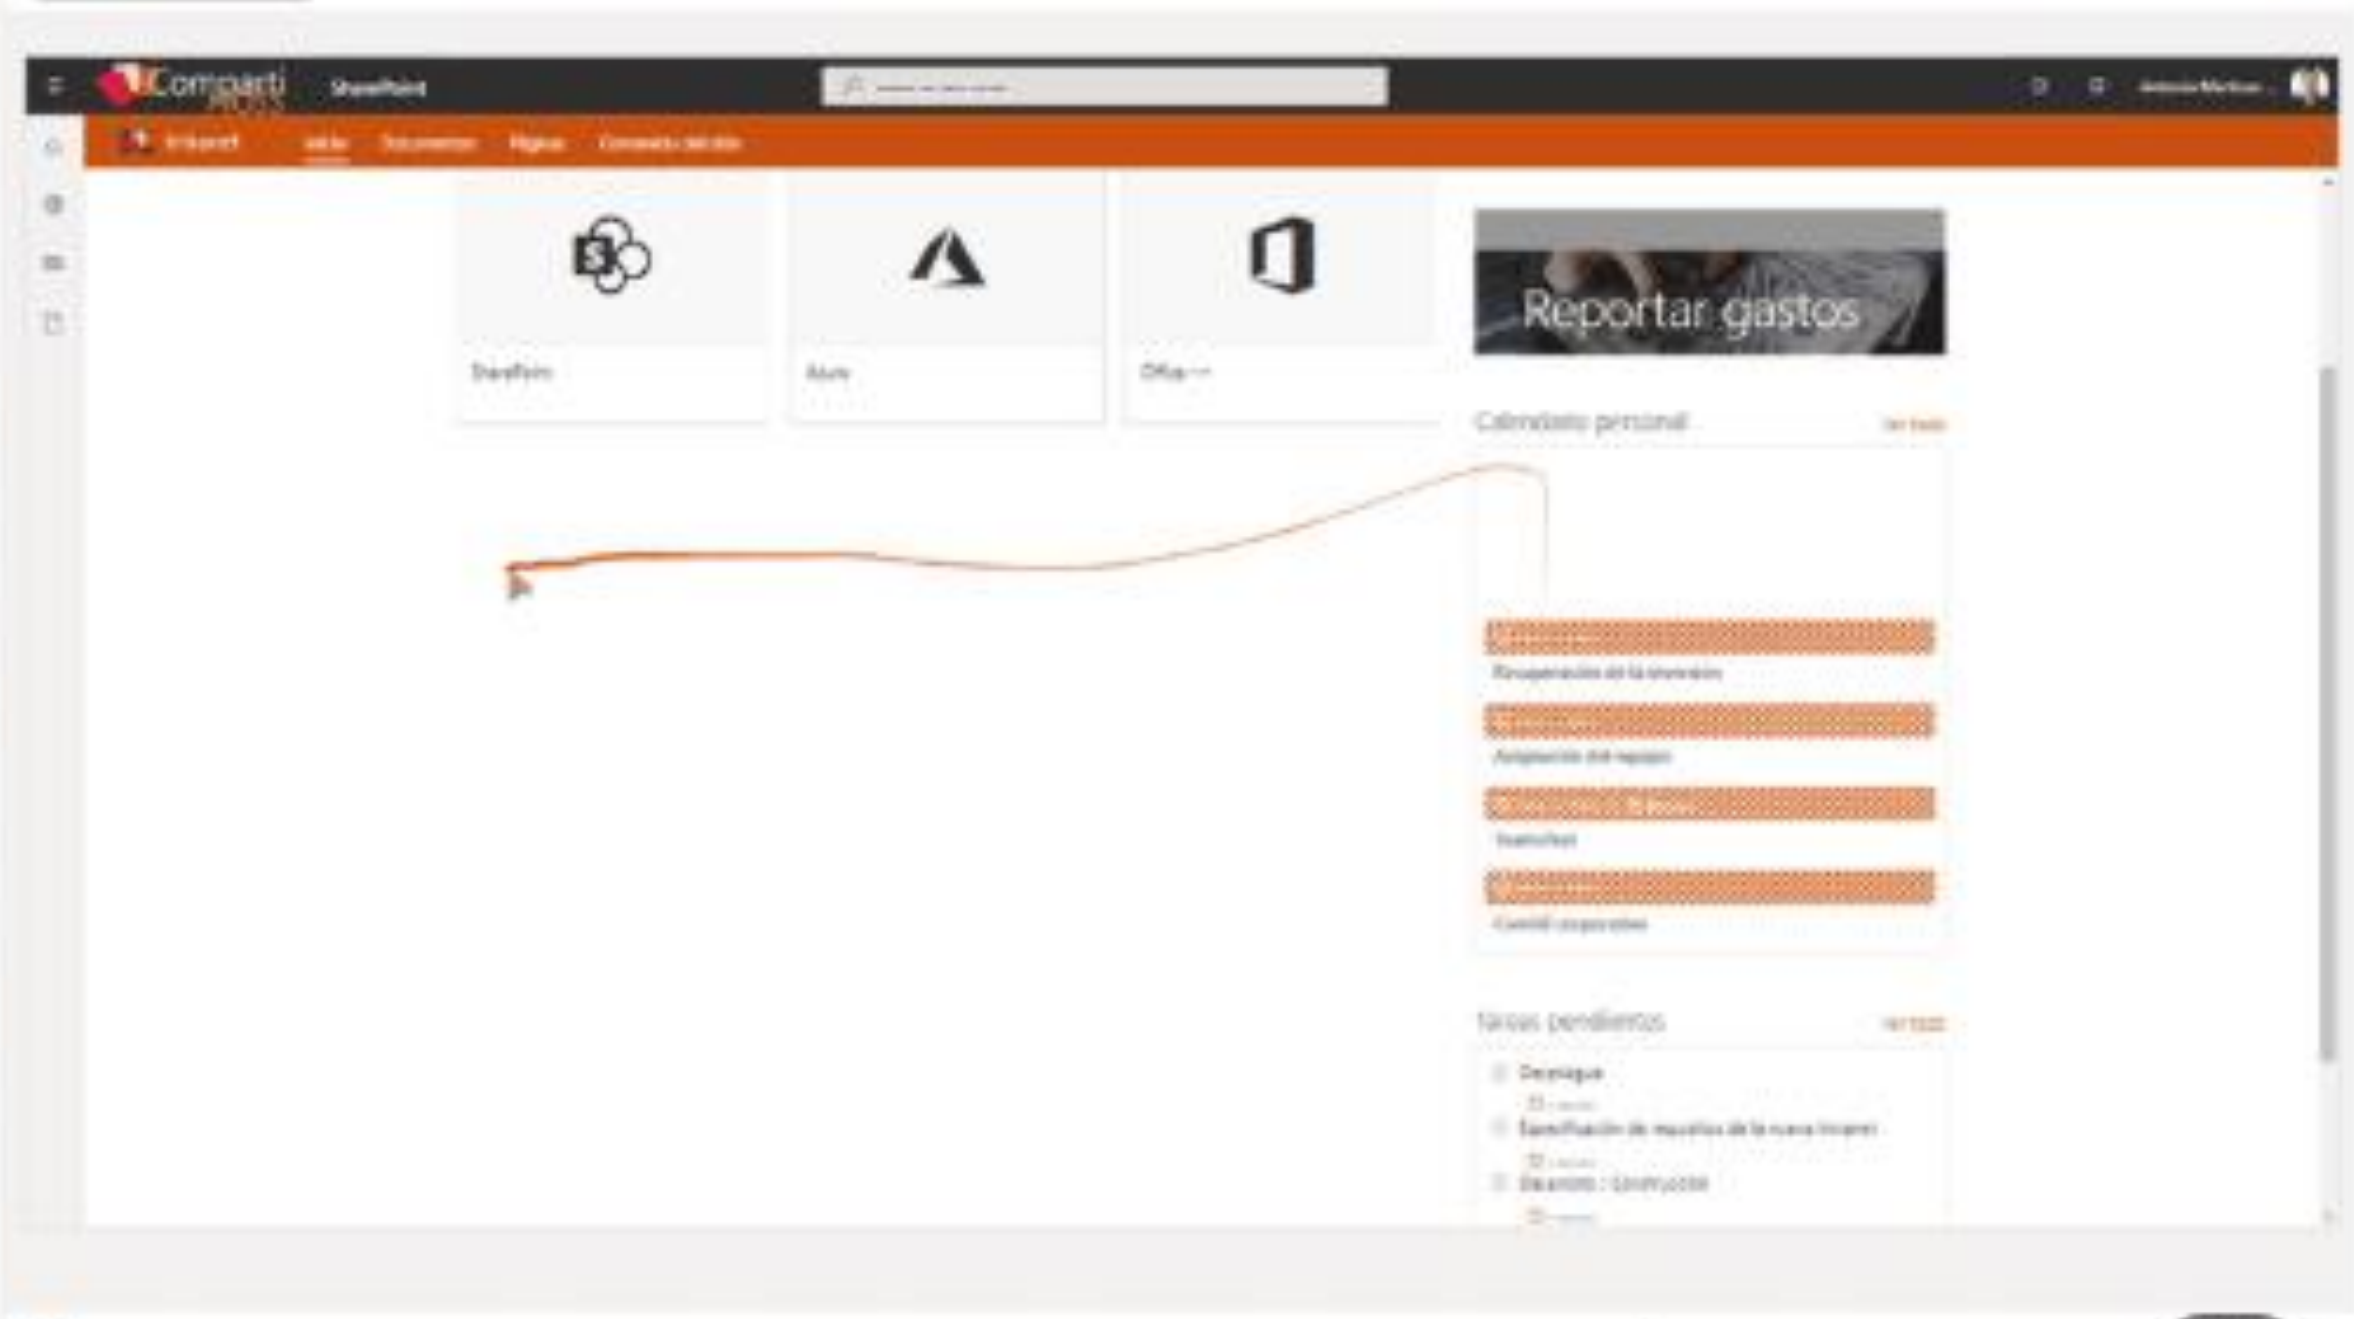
Comparti

SharePoint

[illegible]

Intranet Inicio Documentos Páginas Contenido del sitio

SharePoint

Azure

Office 365

Reportar gastos

Calendario personal

Ver todo

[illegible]

Recuperación de la inversión

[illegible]

Asignación del equipo

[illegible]

Teamwork

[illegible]

Comité corporativo

Tareas pendientes

Ver todo

Despliegue

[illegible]

Especificación de requisitos de la nueva Intranet

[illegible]

Desarrollo - Construcción

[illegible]